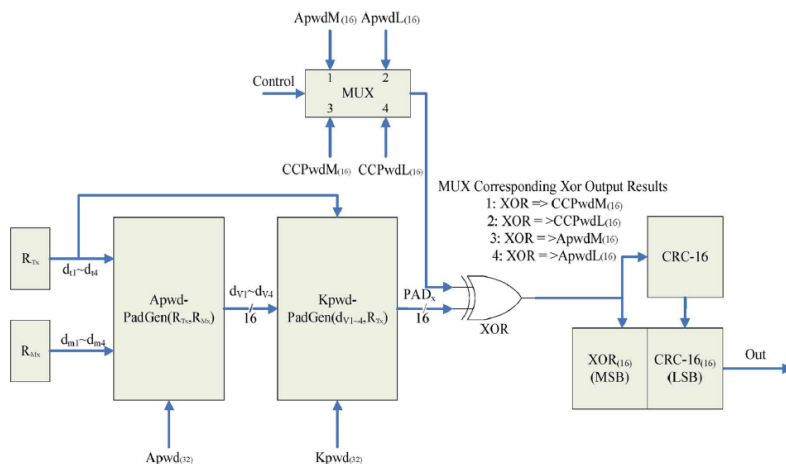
ApwdM$_{(16)}$ ApwdL$_{(16)}$

Control

1 2
MUX
3 4

CCPwdM$_{(16)}$ CCPwdL$_{(16)}$

MUX Corresponding Xor Output Results
1: XOR => CCPwdM$_{(16)}$
2: XOR =>CCPwdL$_{(16)}$
3: XOR =>ApwdM$_{(16)}$
4: XOR =>ApwdL$_{(16)}$

R$_{Tx}$

d$_{t1}$~d$_{t4}$

R$_{Mx}$

d$_{m1}$~d$_{m4}$

Apwd-PadGen(R$_{Tx}$,R$_{Mx}$)

d$_{V1}$~d$_{V4}$
16

Kpwd-PadGen(d$_{V1~4}$,R$_{Tx}$)

PAD$_x$
16

XOR

CRC-16

XOR$_{(16)}$ (MSB)

CRC-16$_{(16)}$ (LSB)

Out

Apwd$_{(32)}$

Kpwd$_{(32)}$